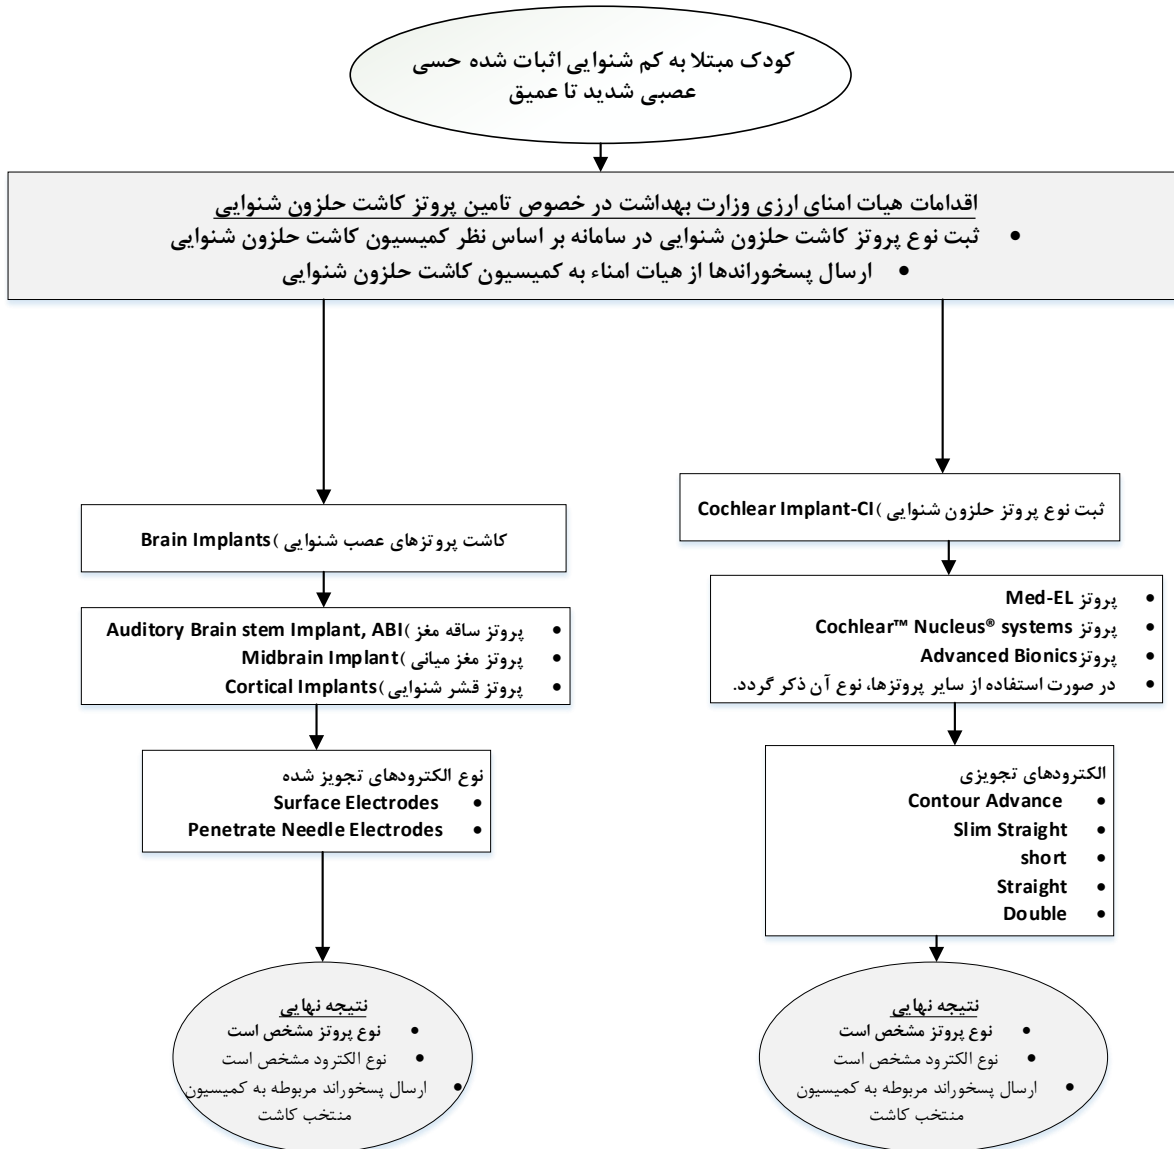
کودک مبتلا به کم شنوایی اثبات شده حسی عصبی شدید تا عمیق

اقدامات هیات امنای ارزی وزارت بهداشت در خصوص تامین پروتز کاشت حلزون شنوایی
• ثبت نوع پروتز کاشت حلزون شنوایی در سامانه بر اساس نظر کمیسیون کاشت حلزون شنوایی
• ارسال پسخوراندها از هیات امناء به کمیسیون کاشت حلزون شنوایی

ثبت نوع پروتز حلزون شنوایی )Cochlear Implant-CI

• پروتز Med-EL
• پروتز Cochlear™ Nucleus® systems
• پروتزAdvanced Bionics
• در صورت استفاده از سایر پروتزها، نوع آن ذکر گردد.

الکترودهای تجویزی
• Contour Advance
• Slim Straight
• short
• Straight
• Double

نتیجه نهایی
• نوع پروتز مشخص است
• نوع الکترود مشخص است
• ارسال پسخوراند مربوطه به کمیسیون منتخب کاشت

کاشت پروتزهای عصب شنوایی )Brain Implants

• پروتز ساقه مغز )Auditory Brain stem Implant, ABI
• پروتز مغز میانی )Midbrain Implant
• پروتز قشر شنوایی )Cortical Implants

نوع الکترودهای تجویز شده
• Surface Electrodes
• Penetrate Needle Electrodes

نتیجه نهایی
• نوع پروتز مشخص است
• نوع الکترود مشخص است
• ارسال پسخوراند مربوطه به کمیسیون منتخب کاشت